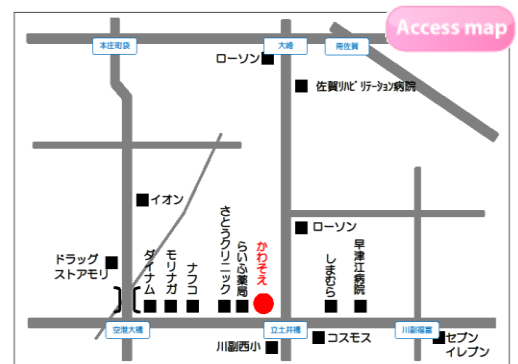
Access map

本庄町袋

大崎

南佐賀

ローソン

佐賀リハビリテーション病院

イオン

ローソン

ドラッグストアモリ

ダイナム

モリナガ

ナフコ

さとうクリニック

らいふ薬局

かわそえ

しまむら

早津江病院

空港大橋

立土井橋

川副橋東

コスモス

セブンイレブン

川副西小